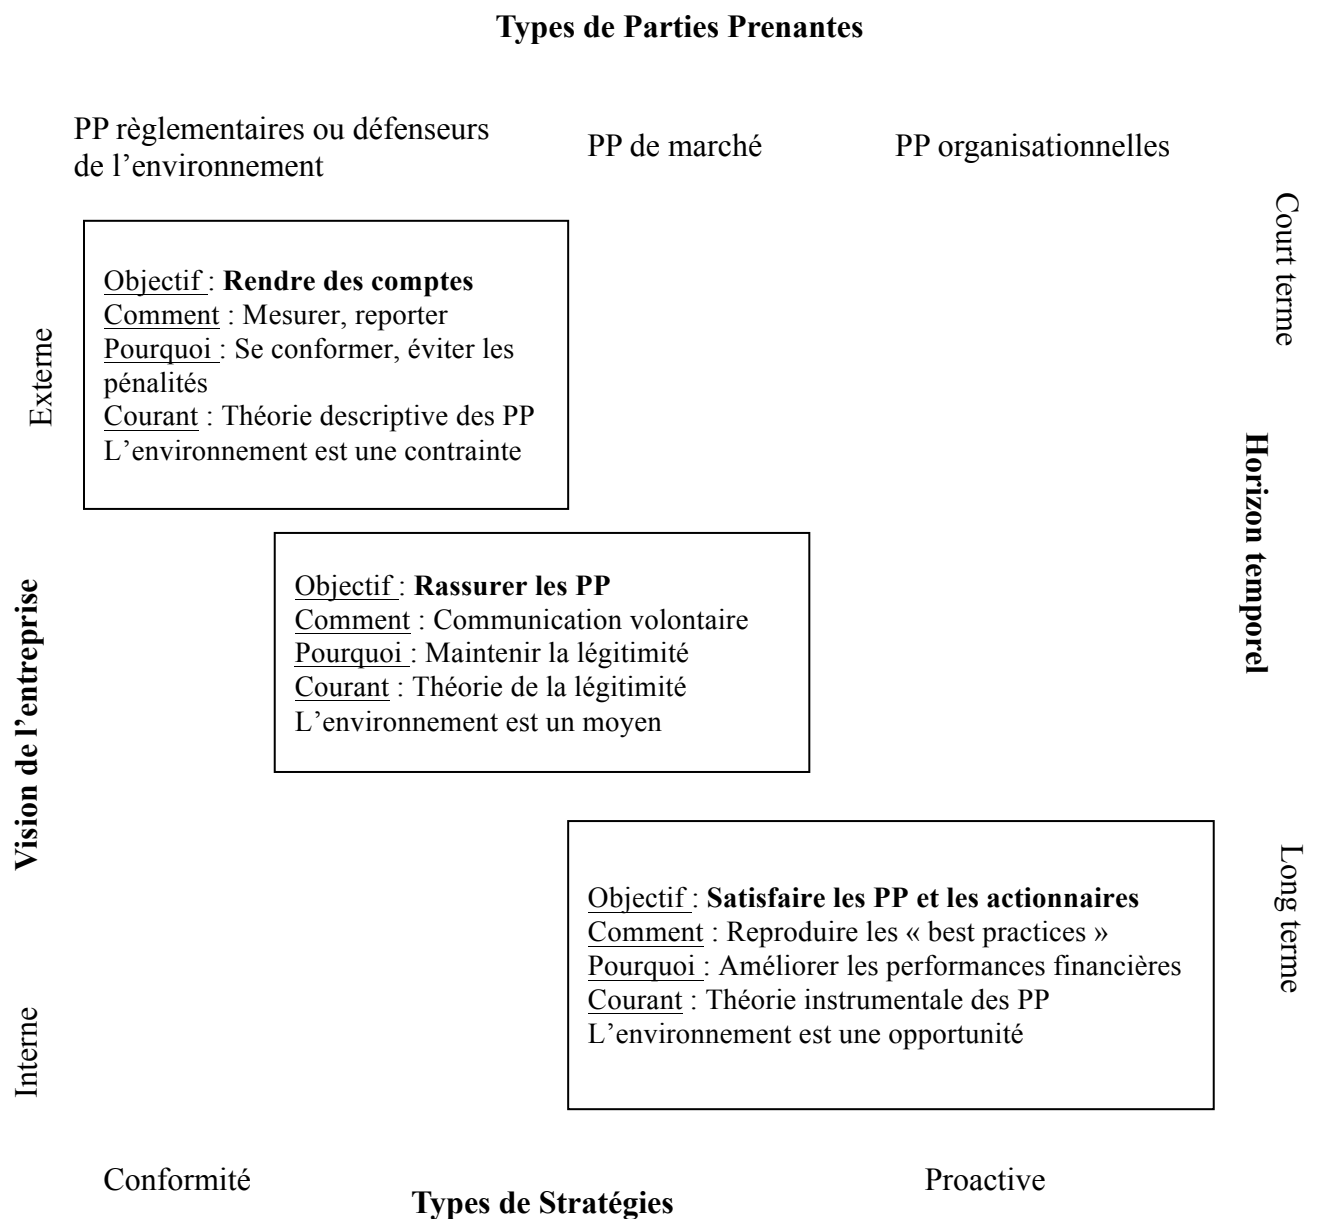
**Types de Parties Prenantes**

PP règlementaires ou défenseurs de l'environnement

PP de marché

PP organisationnelles

Court terme

Externe

Objectif : **Rendre des comptes**
Comment : Mesurer, reporter
Pourquoi : Se conformer, éviter les pénalités
Courant : Théorie descriptive des PP
L'environnement est une contrainte

**Horizon temporel**

**Vision de l'entreprise**

Objectif : **Rassurer les PP**
Comment : Communication volontaire
Pourquoi : Maintenir la légitimité
Courant : Théorie de la légitimité
L'environnement est un moyen

Long terme

Objectif : **Satisfaire les PP et les actionnaires**
Comment : Reproduire les « best practices »
Pourquoi : Améliorer les performances financières
Courant : Théorie instrumentale des PP
L'environnement est une opportunité

Interne

Conformité

Proactive

**Types de Stratégies**